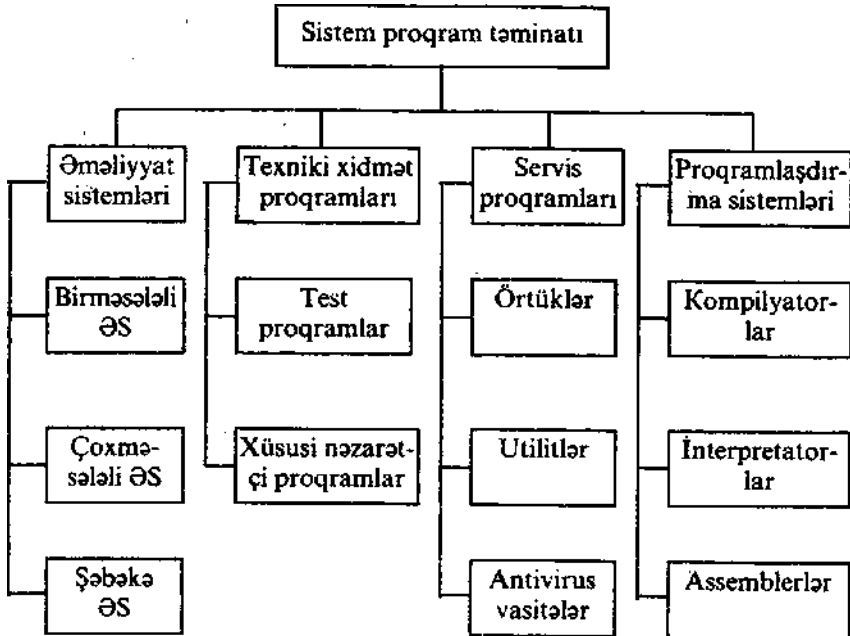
Sistem proqram təminatı

Əməliyyat sistemləri

Birməsələli ƏS

Çoxməsələli ƏS

Şəbəkə ƏS

Texniki xidmət proqramları

Test proqramlar

Xüsusi nəzarətçi proqramlar

Servis proqramları

Örtüklər

Utilitlər

Antivirus vasitələr

Proqramlaşdırma sistemləri

Kompilyatorlar

İnterpretatorlar

Assemblerlər